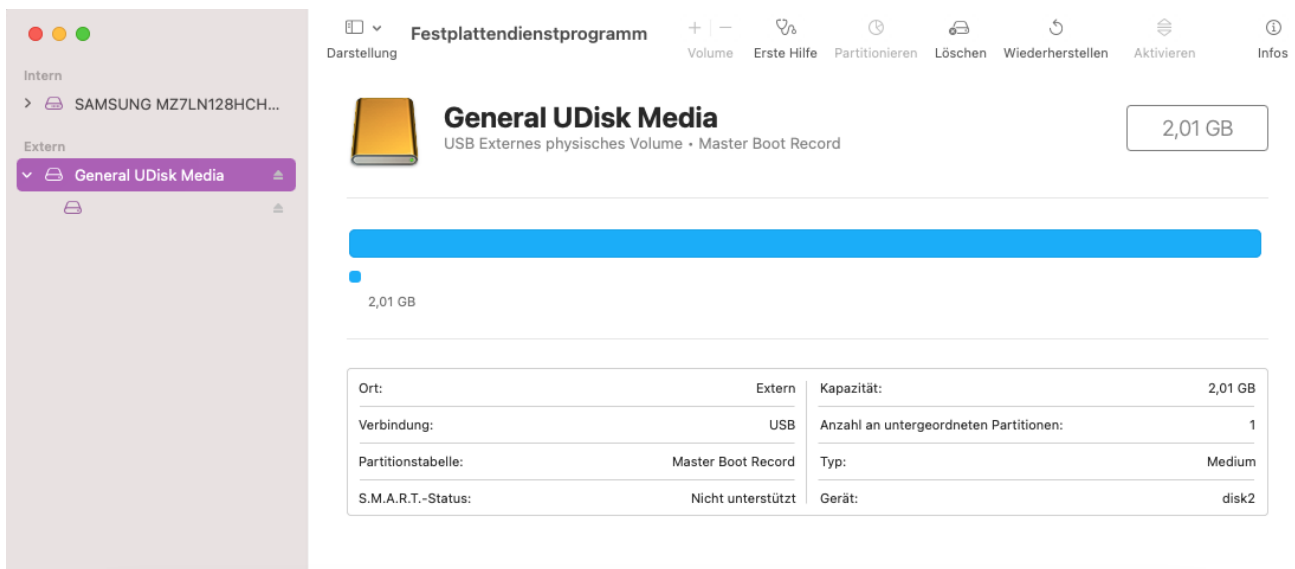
Intern

SAMSUNG MZ7LN128HCH...

Extern

General UDisk Media

Darstellung

Festplattendienstprogramm

+ —
Volume

Erste Hilfe

Partitionieren

Löschen

Wiederherstellen

Aktivieren

Infos

General UDisk Media

USB Externes physisches Volume • Master Boot Record

2,01 GB

2,01 GB

| | | | |
|---|---|---|---|
| Ort: | Extern | Kapazität: | 2,01 GB |
| Verbindung: | USB | Anzahl an untergeordneten Partitionen: | 1 |
| Partitionstabelle: | Master Boot Record | Typ: | Medium |
| S.M.A.R.T.-Status: | Nicht unterstützt | Gerät: | disk2 |